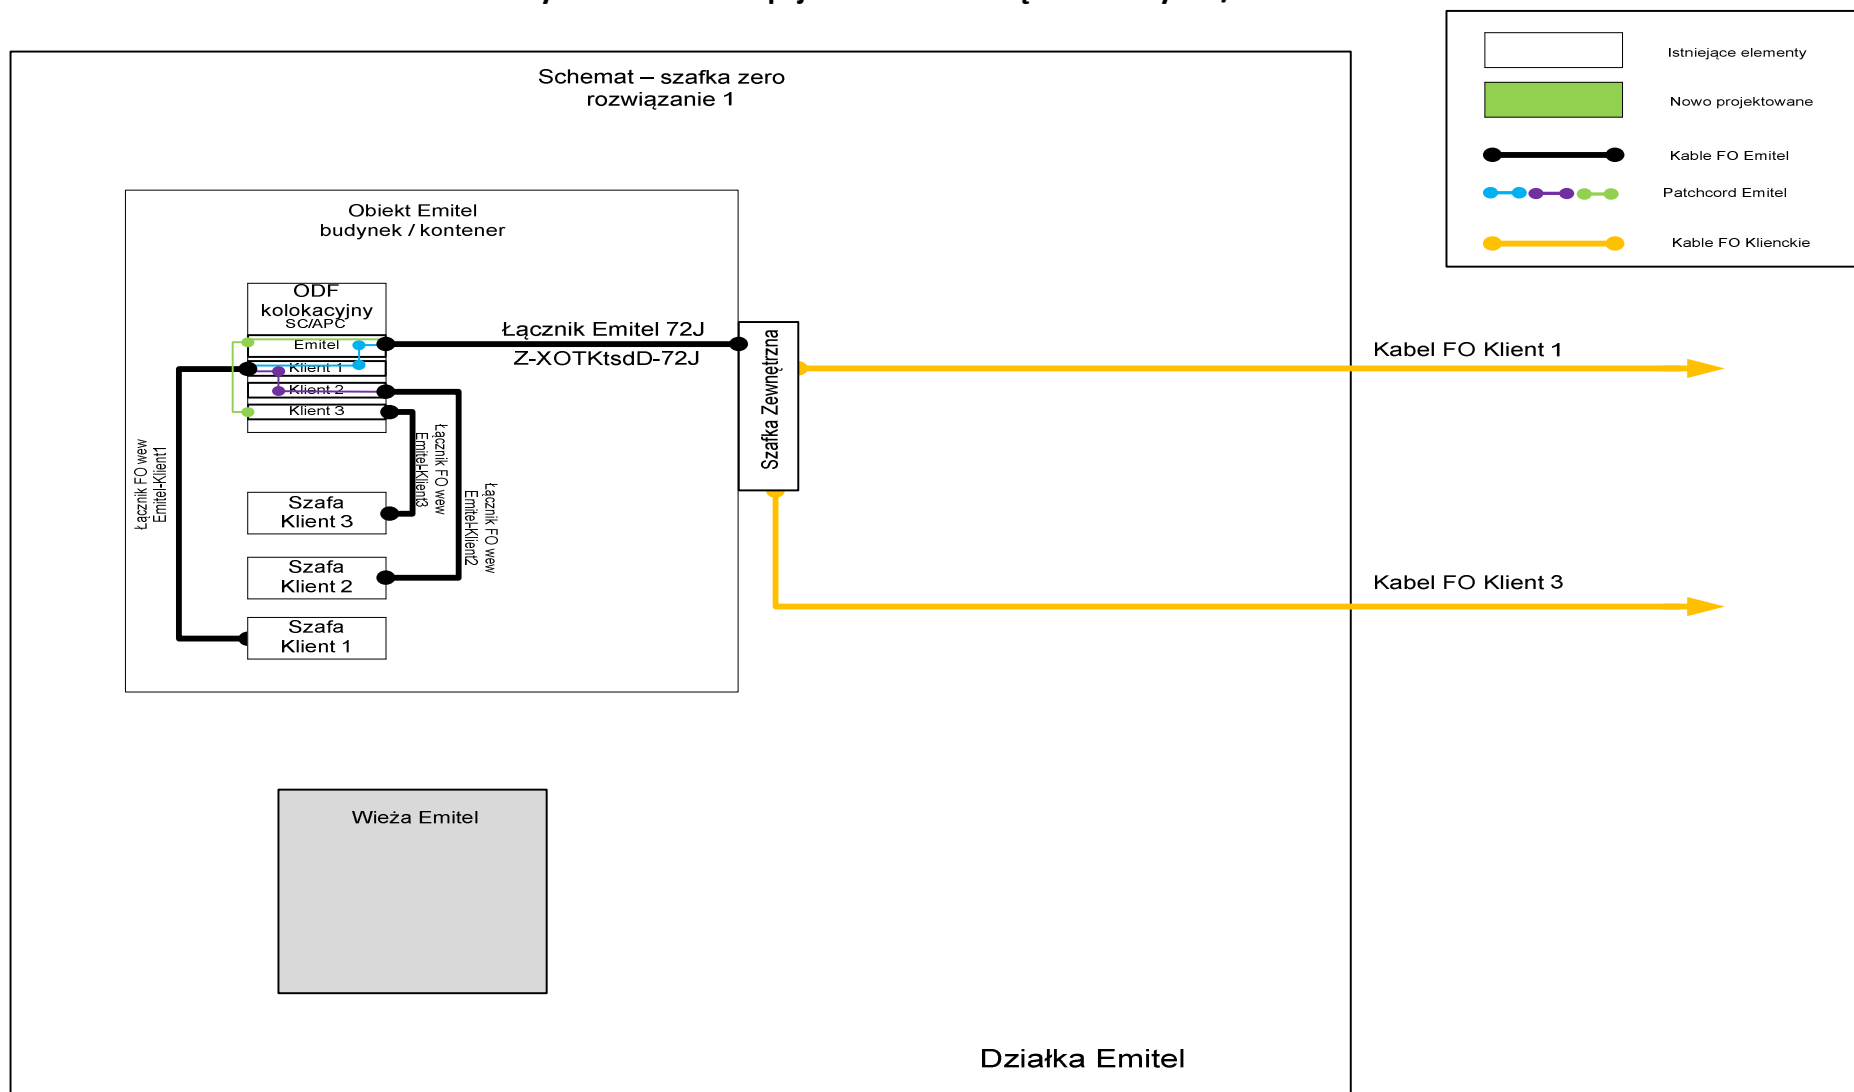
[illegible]

Schemat – szafka zero
rozwiązanie 1

Istniejące elementy

Nowo projektowane

Kable FO Emitel

Patchcord Emitel

Kable FO Klienckie

Obiekt Emitel
budynek / kontener

ODF
kolokacyjny
SC/APC

Emitel
Klient 1
Klient 2
Klient 3

Łącznik Emitel 72J
Z-XOTKtsdD-72J

Szafka Zewnętrzna

Kabel FO Klient 1

Kabel FO Klient 3

Łącznik FO wew
Emitel-Klient1

Łącznik FO wew
Emitel-Klient3

Łącznik FO wew
Emitel-Klient2

Szafa
Klient 3

Szafa
Klient 2

Szafa
Klient 1

Wieża Emitel

Działka Emitel